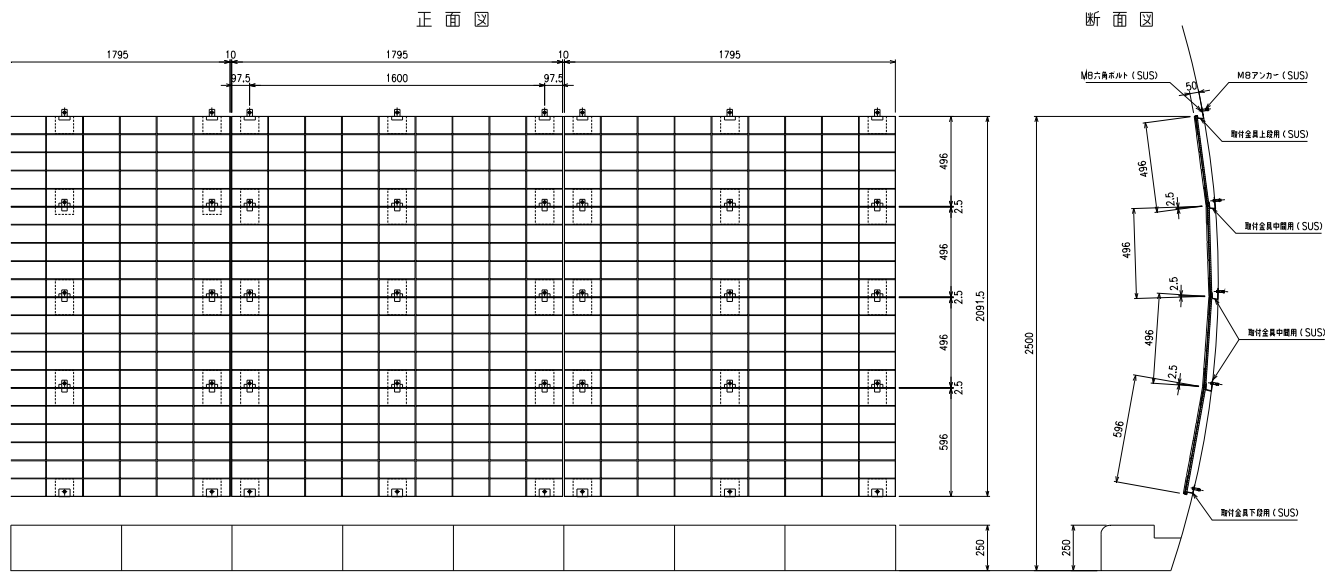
正面図

1795
10
1795
10
1795
97.5
1600
97.5

496
2.5
496
2.5
496
2.5
596
2091.5
250

断面図

M8六角ボルト(SUS)
50
M8アンカー(SUS)
取付金具上段用(SUS)
496
2.5
取付金具中間用(SUS)
496
2.5
取付金具中間用(SUS)
496
2.5
596
取付金具下段用(SUS)
2500
250